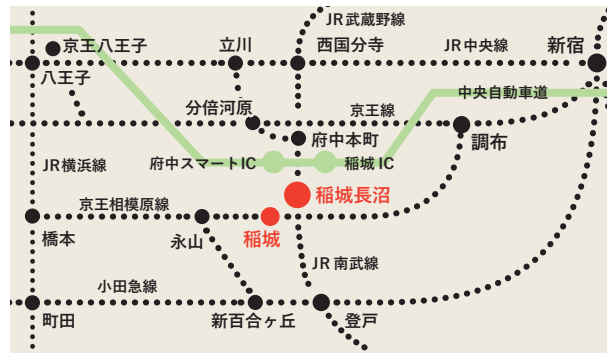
JR武蔵野線
京王八王子
立川
西国分寺
JR中央線
新宿
八王子
中央自動車道
分倍河原
京王線
府中本町
調布
JR横浜線
府中スマートIC
稲城 IC
稲城長沼
京王相模原線
稲城
橋本
永山
JR南武線
小田急線
町田
新百合ヶ丘
登戸